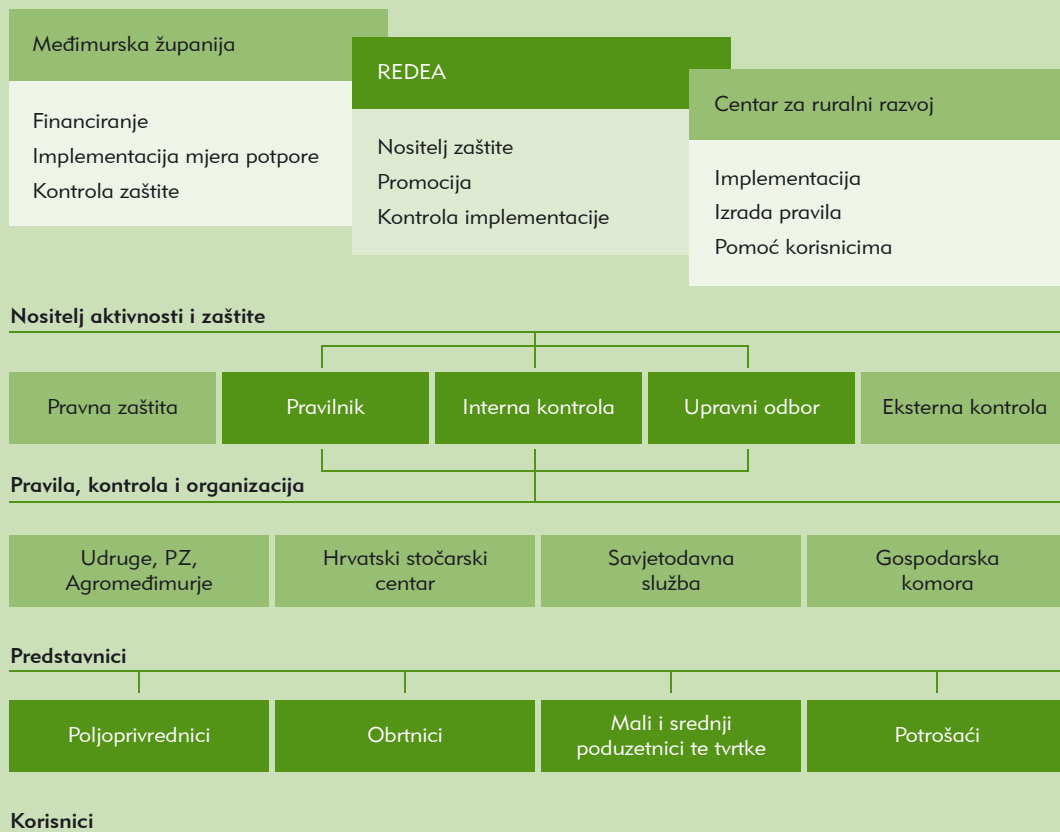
Međimurska županija

Financiranje
Implementacija mjera potpore
Kontrola zaštite

REDEA

Nositelj zaštite
Promocija
Kontrola implementacije

Centar za ruralni razvoj

Implementacija
Izrada pravila
Pomoć korisnicima

Nositelj aktivnosti i zaštite

Pravna zaštita | Pravilnik | Interna kontrola | Upravni odbor | Eksterna kontrola

Pravila, kontrola i organizacija

Udruge, PZ, Agromeđimurje | Hrvatski stočarski centar | Savjetodavna služba | Gospodarska komora

Predstavnici

Poljoprivrednici | Obrtnici | Mali i srednji poduzetnici te tvrtke | Potrošaći

Korisnici